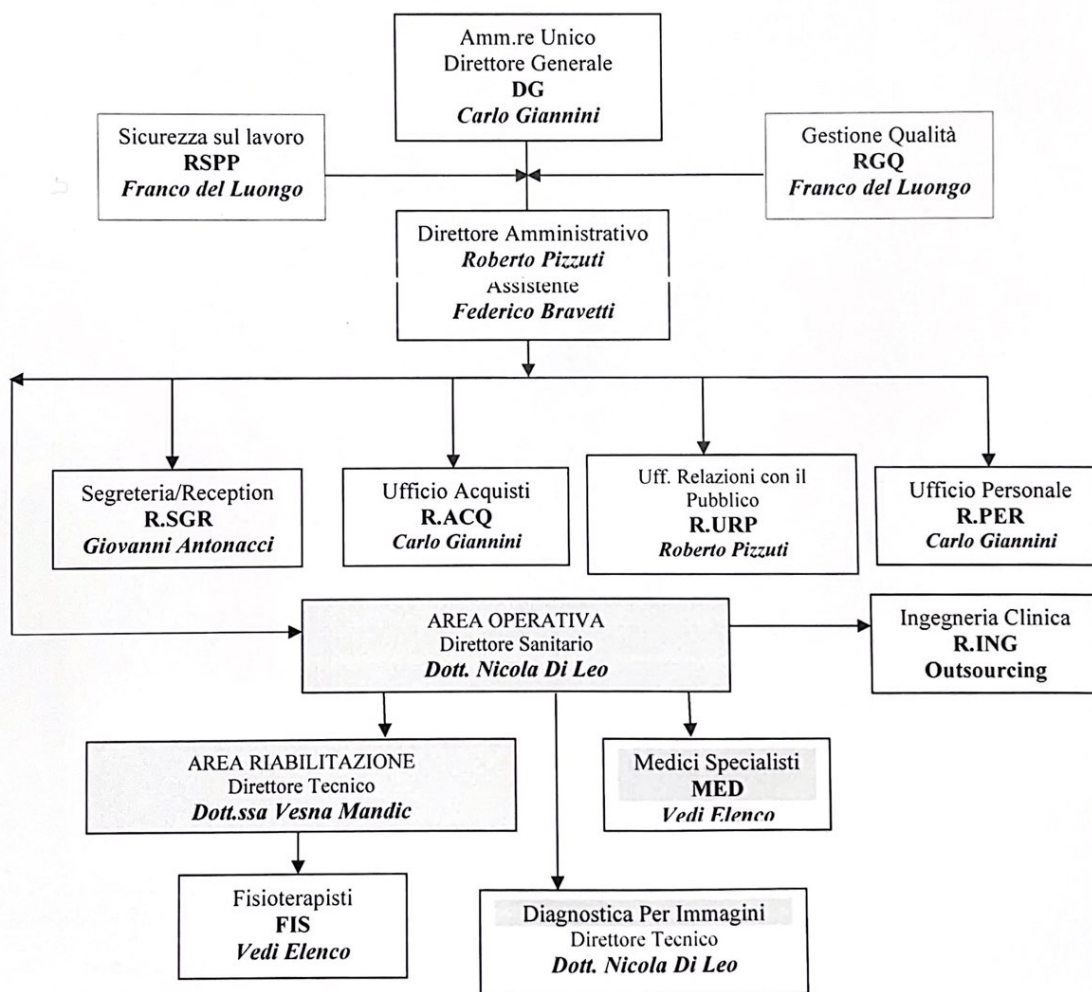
Amm.re Unico
Direttore Generale
**DG**
*Carlo Giannini*

Sicurezza sul lavoro
**RSPP**
*Franco del Luongo*

Gestione Qualità
**RGQ**
*Franco del Luongo*

Direttore Amministrativo
*Roberto Pizzuti*
Assistente
*Federico Bravetti*

Segreteria/Reception
**R.SGR**
*Giovanni Antonacci*

Ufficio Acquisti
**R.ACQ**
*Carlo Giannini*

Uff. Relazioni con il Pubblico
**R.URP**
*Roberto Pizzuti*

Ufficio Personale
**R.PER**
*Carlo Giannini*

AREA OPERATIVA
Direttore Sanitario
*Dott. Nicola Di Leo*

Ingegneria Clinica
**R.ING**
**Outsourcing**

AREA RIABILITAZIONE
Direttore Tecnico
*Dott.ssa Vesna Mandic*

Medici Specialisti
**MED**
*Vedi Elenco*

Fisioterapisti
**FIS**
*Vedi Elenco*

Diagnostica Per Immagini
Direttore Tecnico
*Dott. Nicola Di Leo*